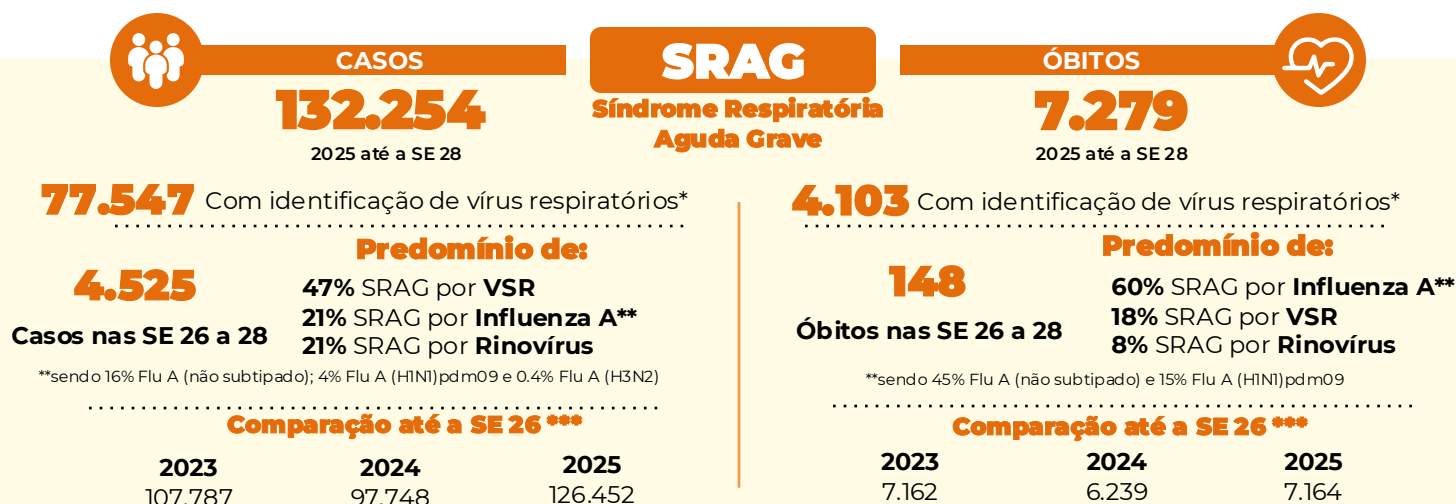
CASOS
132.254
2025 até a SE 28

SRAG
Síndrome Respiratória Aguda Grave

ÓBITOS
7.279
2025 até a SE 28

77.547 Com identificação de vírus respiratórios*

Predomínio de:

4.525
Casos nas SE 26 a 28

47% SRAG por VSR
21% SRAG por Influenza A**
21% SRAG por Rinovírus

**sendo 16% Flu A (não subtipado); 4% Flu A (H1N1)pdm09 e 0.4% Flu A (H3N2)

Comparação até a SE 26 ***

| 2023 | 2024 | 2025 |
|---|---|---|
| 107.787 | 97.748 | 126.452 |

4.103 Com identificação de vírus respiratórios*

Predomínio de:

148
Óbitos nas SE 26 a 28

60% SRAG por Influenza A**
18% SRAG por VSR
8% SRAG por Rinovírus

**sendo 45% Flu A (não subtipado) e 15% Flu A (H1N1)pdm09

Comparação até a SE 26 ***

| 2023 | 2024 | 2025 |
|---|---|---|
| 7.162 | 6.239 | 7.164 |